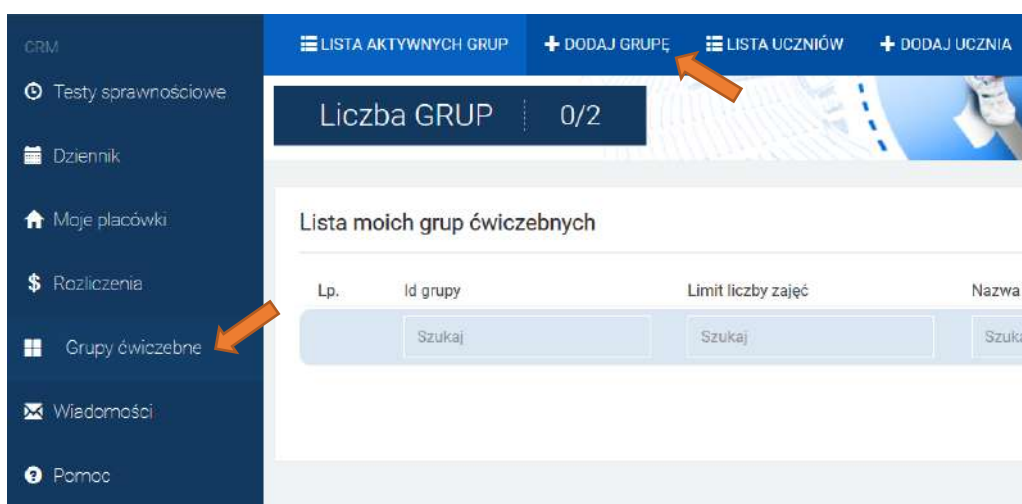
CRM

Testy sprawnościowe

Dziennik

Moje placówki

$ Rozliczenia

Grupy ćwiczebne

Wiadomości

Pomoc

LISTA AKTYWNYCH GRUP

+ DODAJ GRUPĘ

LISTA UCZNIÓW

+ DODAJ UCZNIA

Liczba GRUP 0/2

Lista moich grup ćwiczebnych

| Lp. | Id grupy | Limit liczby zajęć | Nazwa |
|---|---|---|---|
| | Szukaj | Szukaj | Szuka |